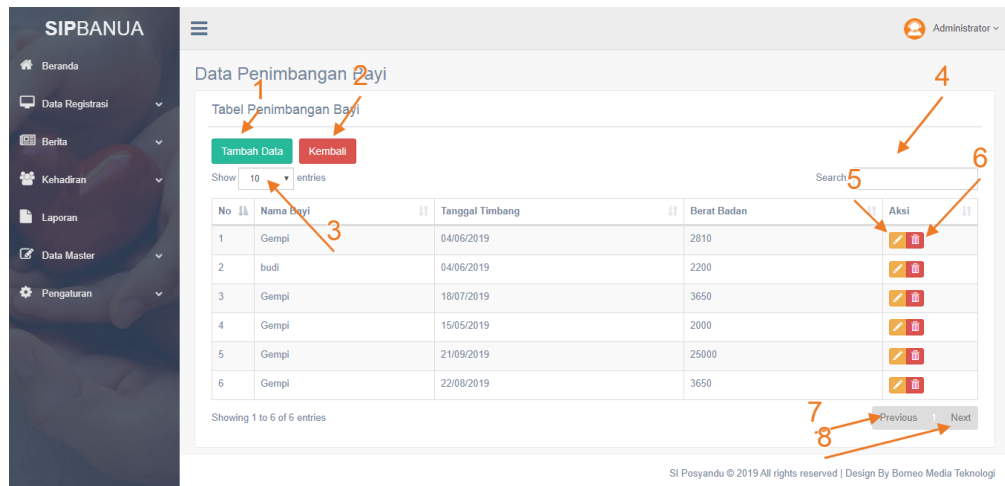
SIPBANUA

Beranda
Data Registrasi
Berita
Kehadiran
Laporan
Data Master
Pengaturan

Administrator

Data Penimbangan Bayi

Tabel Penimbangan Bayi

1 2 3 4 5 6 7 8

Tambah Data Kembali

Show 10 entries

Search:

| No | Nama Bayi | Tanggal Timbang | Berat Badan | Aksi |
|---|---|---|---|---|
| 1 | Gempi | 04/06/2019 | 2810 | |
| 2 | budi | 04/06/2019 | 2200 | |
| 3 | Gempi | 18/07/2019 | 3650 | |
| 4 | Gempi | 15/05/2019 | 2000 | |
| 5 | Gempi | 21/09/2019 | 25000 | |
| 6 | Gempi | 22/08/2019 | 3650 | |

Showing 1 to 6 of 6 entries

Previous 1 Next

SI Posyandu © 2019 All rights reserved | Design By Borneo Media Teknologi